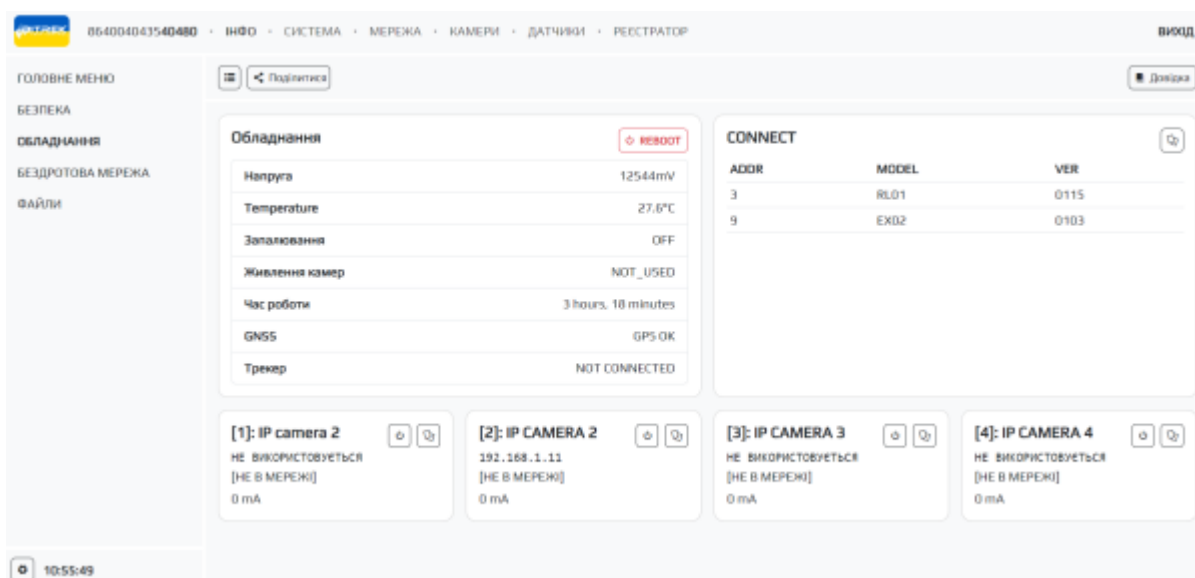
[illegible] 864004041540480 · ІНФО · СИСТЕМА · МЕРЕЖА · КАМЕРИ · ДАТЧИКИ · РЕЄСТРАТОР ВИХІД

ГОЛОВНЕ МЕНЮ
БЕЗПЕКА
ОБЛАДНАННЯ
БЕЗДРОТОВА МЕРЕЖА
ФАЙЛИ

Поділитися
Довідка

Обладнання
REBOOT

| | |
|---|---|
| Напруга | 12544mV |
| Temperature | 27.6°C |
| Запалювання | OFF |
| Живлення камер | NOT_USED |
| Час роботи | 3 hours, 18 minutes |
| GNSS | GPS OK |
| Трекер | NOT CONNECTED |

CONNECT

| ADDR | MODEL | VER |
|---|---|---|
| 3 | RL01 | 0115 |
| 9 | EX02 | 0103 |

[1]: IP camera 2
НЕ ВИКОРИСТОВУЄТЬСЯ
[НЕ В МЕРЕЖІ]
0 mA

[2]: IP CAMERA 2
192.168.1.11
[НЕ В МЕРЕЖІ]
0 mA

[3]: IP CAMERA 3
НЕ ВИКОРИСТОВУЄТЬСЯ
[НЕ В МЕРЕЖІ]
0 mA

[4]: IP CAMERA 4
НЕ ВИКОРИСТОВУЄТЬСЯ
[НЕ В МЕРЕЖІ]
0 mA

10:55:49